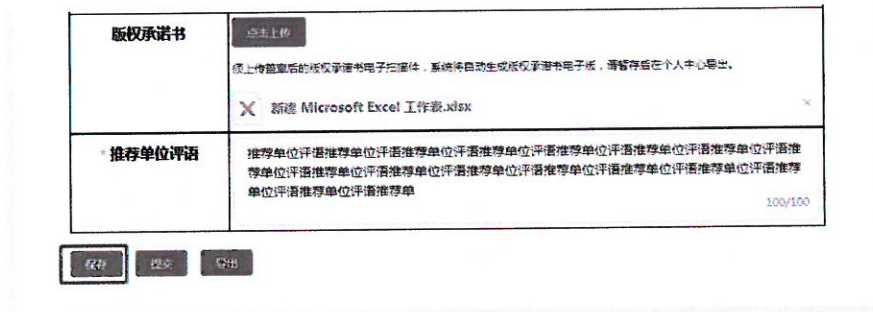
| 版权承诺书 | 点击上传<br>须上传盖章后的版权承诺书电子扫描件，系统将自动生成版权承诺书电子版，请暂存后在个人中心导出。<br>新建 Microsoft Excel 工作表.xlsx × |
|---|---|
| * 推荐单位评语 | 推荐单位评语推荐单位评语推荐单位评语推荐单位评语推荐单位评语推荐单位评语推荐单位评语推荐单位评语推荐单位评语推荐单位评语推荐单位评语推荐单位评语推荐单位评语推荐单位评语推荐单<br>100/100 |

保存 提交 导出